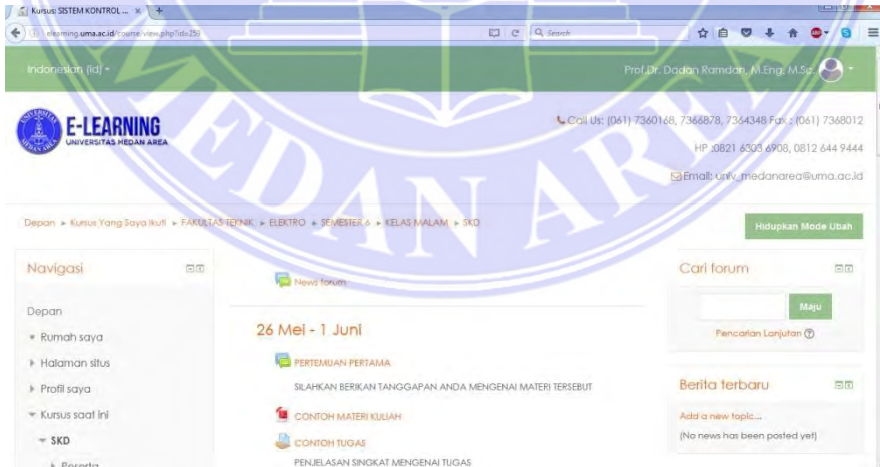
Kursus: SISTEM KONTROL ... ×
elearning.uma.ac.id/course/view.php?id=259
Search

Indonesian (id)
Prof.Dr. Dadan Ramdan, M.Eng, M.Sc

E-LEARNING
UNIVERSITAS MEDAN AREA

Call Us: (061) 7360168, 7366878, 7364348 Fax : (061) 7368012
HP :0821 6303 6908, 0812 644 9444
Email: univ_medanarea@uma.ac.id

Depan ► Kursus Yang Saya Ikuti ► FAKULTAS TEKNIK ► ELEKTRO ► SEMESTER 6 ► KELAS MALAM ► SKD

Hidupkan Mode Ubah

Navigasi

Depan
Rumah saya
Halaman situs
Profil saya
Kursus saat ini
SKD
Peserta

News forum

26 Mei - 1 Juni

PERTEMUAN PERTAMA
SILAHKAN BERIKAN TANGGAPAN ANDA MENGENAI MATERI TERSEBUT

CONTOH MATERI KULIAH

CONTOH TUGAS
PENJELASAN SINGKAT MENGENAI TUGAS

Cari forum
Maju
Pencarian Lanjutan

Berita terbaru
Add a new topic...
(No news has been posted yet)